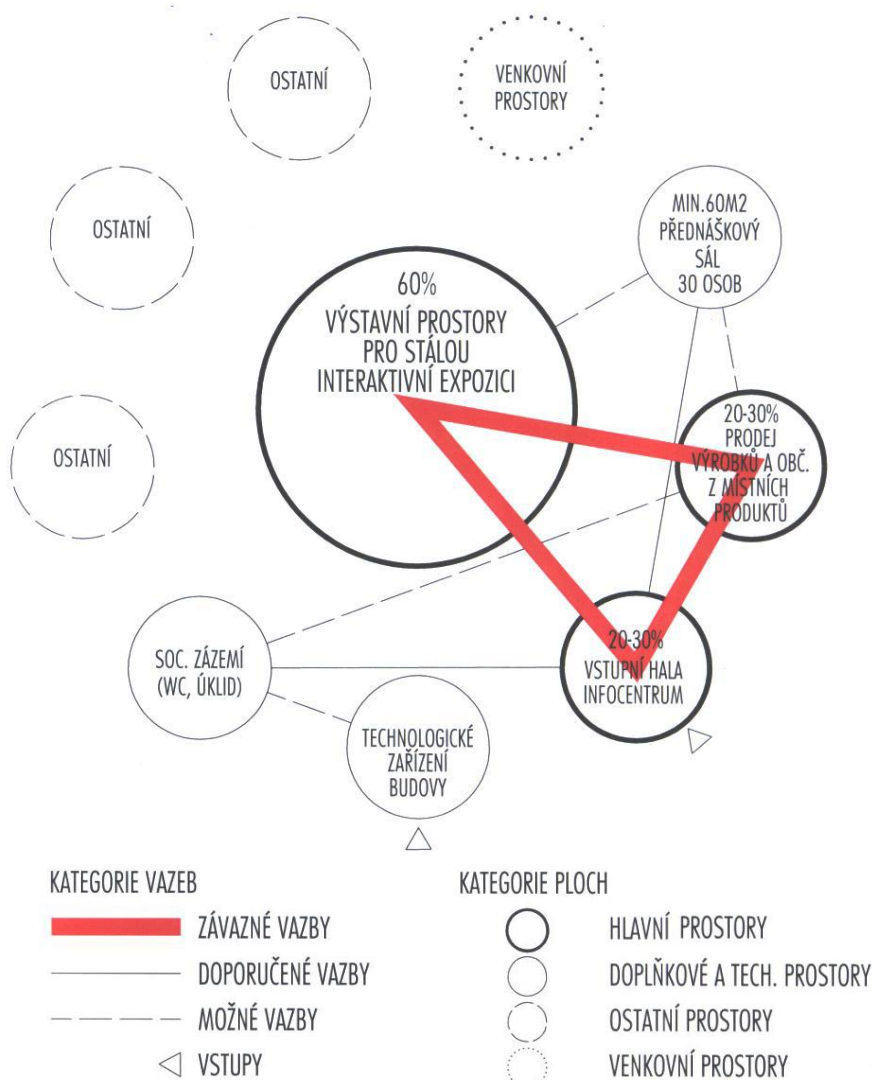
OSTATNÍ

VENKOVNÍ PROSTORY

OSTATNÍ

MIN.60M2 PŘEDNÁŠKOVÝ SÁL 30 OSOB

60% VÝSTAVNÍ PROSTORY PRO STÁLOU INTERAKTIVNÍ EXPOZICI

OSTATNÍ

20-30% PRODEJ VÝROBKŮ A OBČ. Z MÍSTNÍCH PRODUKTŮ

SOC. ZÁZEMÍ (WC, ÚKLID)

20-30% VSTUPNÍ HALA INFOCENTRUM

TECHNOLOGICKÉ ZAŘÍZENÍ BUDOVY

KATEGORIE VAZEB

ZÁVAZNÉ VAZBY

DOPORUČENÉ VAZBY

MOŽNÉ VAZBY

VSTUPY

KATEGORIE PLOCH

HLAVNÍ PROSTORY

DOPLŇKOVÉ A TECH. PROSTORY

OSTATNÍ PROSTORY

VENKOVNÍ PROSTORY